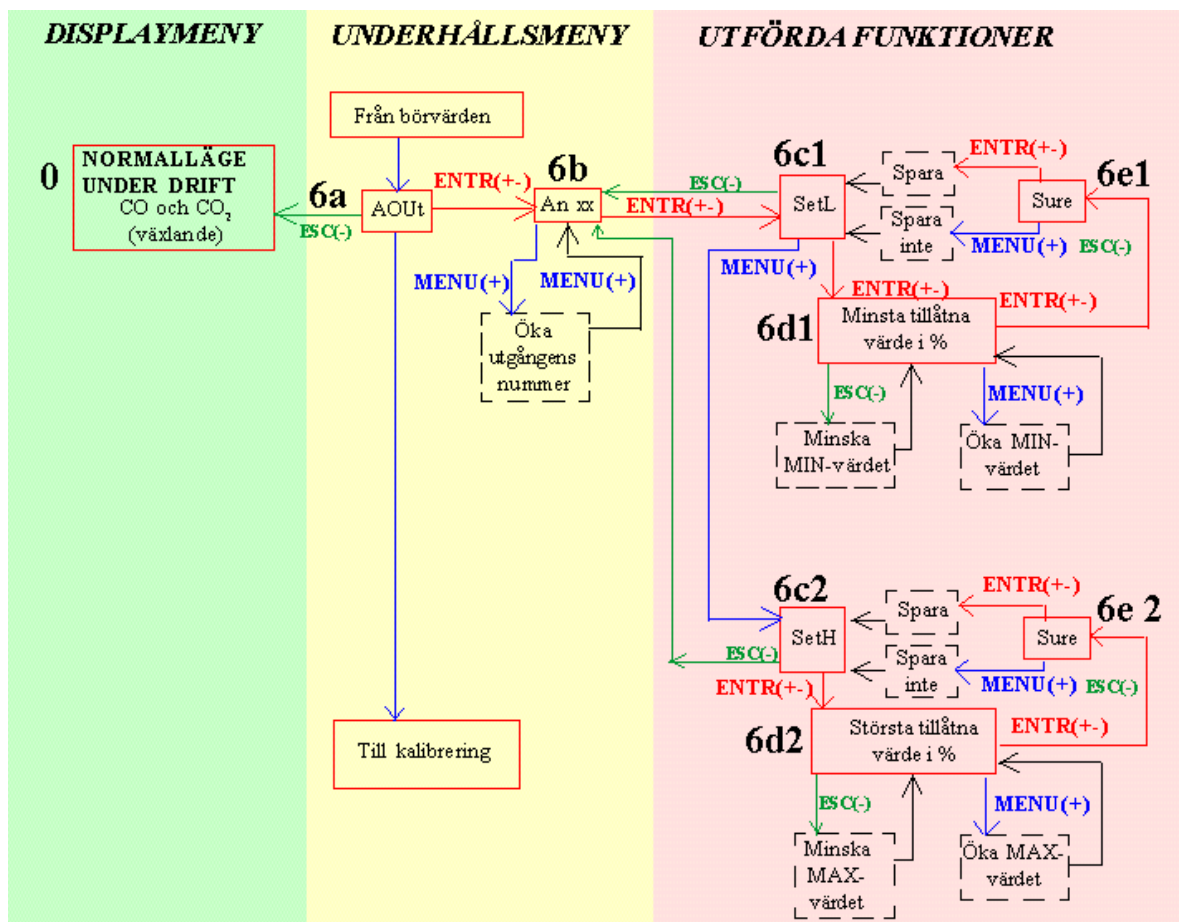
DISPLAYMENY

UNDERHÅLLSMENY

UTFÖRDA FUNKTIONER

0

NORMALLÄGE UNDER DRIFT
CO och $CO_2$ (växlande)

6a

ESC(-)

Från börvärden

AOUt

ENTR(+-)

6b

An xx

MENU(+)

MENU(+)

Öka utgångens nummer

Till kalibrering

ESC(-)

ENTR(+-)

6c1

SetL

Spara

Spara inte

ENTR(+-)

6e1

Sure

MENU(+)

ESC(-)

MENU(+)

ENTR(+-)

ENTR(+-)

6d1

Minsta tillåtna värde i %

ESC(-)

MENU(+)

Minska MIN-värdet

Öka MIN-värdet

6c2

SetH

Spara

Spara inte

ENTR(+-)

6e 2

Sure

ESC(-)

MENU(+)

ESC(-)

ENTR(+-)

ENTR(+-)

6d2

Största tillåtna värde i %

ESC(-)

MENU(+)

Minska MAX-värdet

Öka MAX-värdet